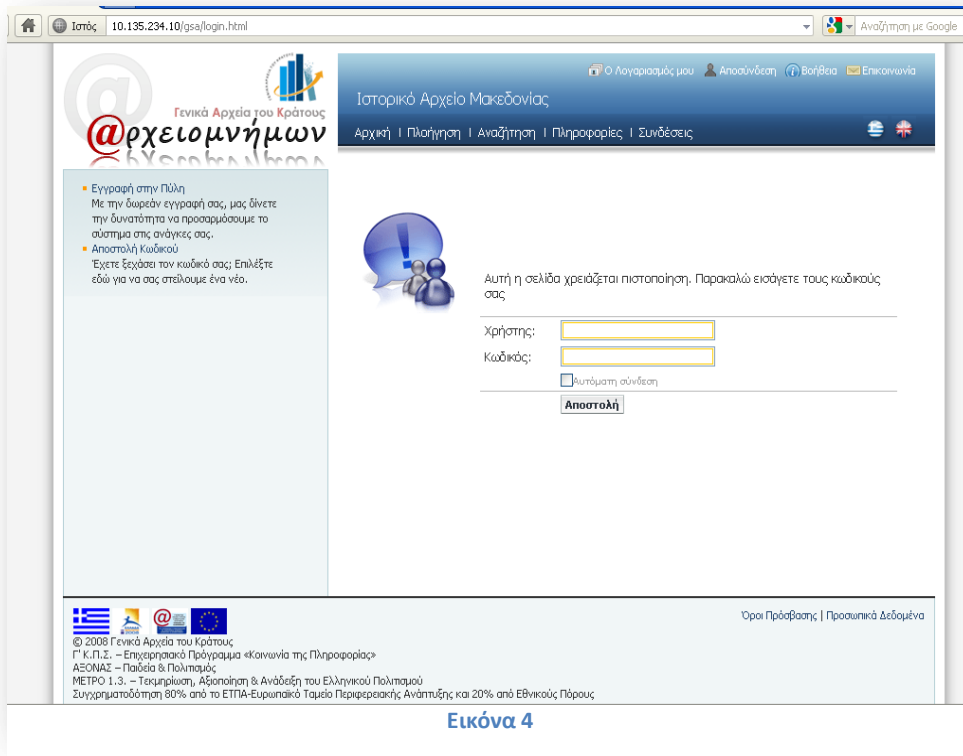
Ιστός 10.135.234.10/gsa/login.html

Αναζήτηση με Google

Γενικά Αρχεία του Κράτους
@ρχειομνήμων

Ο Λογαριασμός μου Αποσύνδεση Βοήθεια Επικοινωνία

Ιστορικό Αρχείο Μακεδονίας

Αρχική | Πλοήγηση | Αναζήτηση | Πληροφορίες | Συνδέσεις

Εγγραφή στην Πύλη
Με την δωρεάν εγγραφή σας, μας δίνετε την δυνατότητα να προσαρμόσουμε το σύστημα στις ανάγκες σας.
Αποστολή Κωδικού
Έχετε ξεχάσει τον κωδικό σας; Επιλέξτε εδώ για να σας στείλουμε ένα νέο.

Αυτή η σελίδα χρειάζεται πιστοποίηση. Παρακαλώ εισάγετε τους κωδικούς σας

Χρήστης:
Κωδικός:
Αυτόματη σύνδεση
Αποστολή

© 2008 Γενικά Αρχεία του Κράτους
Γ' Κ.Π.Σ. – Επιχειρησιακό Πρόγραμμα «Κοινωνία της Πληροφορίας»
ΑΞΟΝΑΣ – Παιδεία & Πολιτισμός
ΜΕΤΡΟ 1.3. – Τεκμηρίωση, Αξιοποίηση & Ανάδειξη του Ελληνικού Πολιτισμού
Συγχρηματοδότηση 80% από το ΕΤΠΑ-Ευρωπαϊκό Ταμείο Περιφερειακής Ανάπτυξης και 20% από Εθνικούς Πόρους

Όροι Πρόσβασης | Προσωπικά Δεδομένα

Εικόνα 4